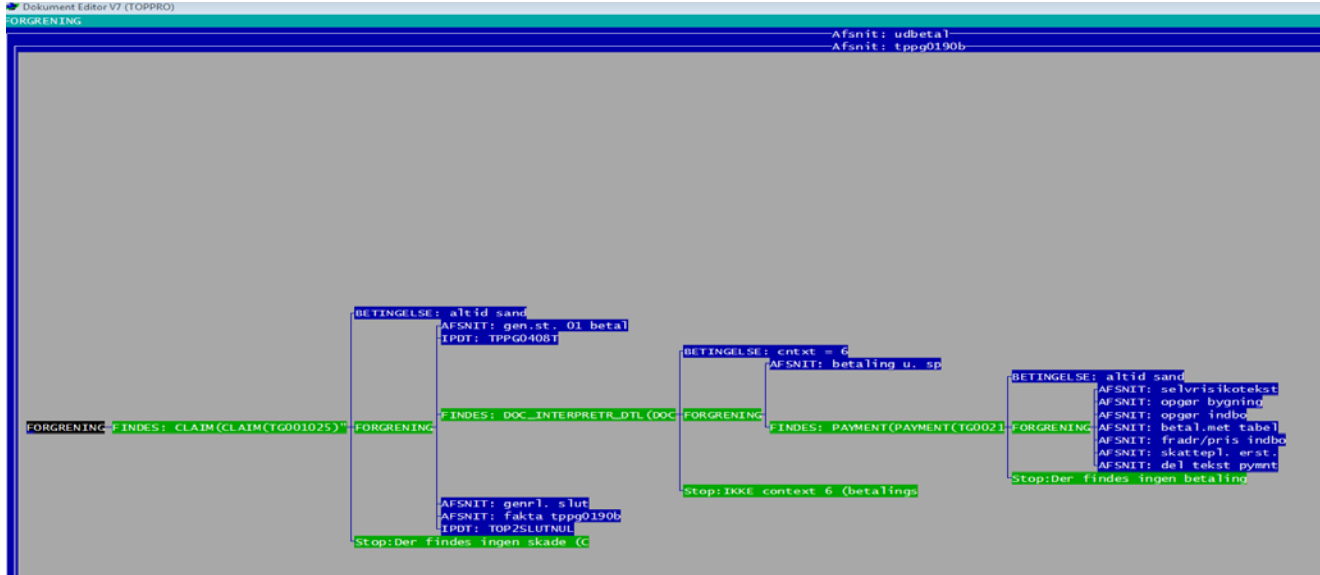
Dokument Editor V7 (TOPPRO)
FORGRENING
Afsnit: udbetal
Afsnit: tppg0190b

BETINGELSE: altid sand
AFSNIT: gen.st. 01 betal
IPDT: TPPG0408T
BETINGELSE: cntxt = 6
AFSNIT: betaling u. sp
BETINGELSE: altid sand
AFSNIT: selvrisikotekst
AFSNIT: opgør bygning
AFSNIT: opgør indbo
FORGRENING FINDES: CLAIM(CLAIM(TG001025)" FORGRENING FINDES: DOC_INTERPRETR_DTL(DOC FORGRENING FINDES: PAYMENT(PAYMENT(TG0021 FORGRENING
AFSNIT: betal.met tabel
AFSNIT: fradr/pris indbo
AFSNIT: skattepl. erst.
AFSNIT: del tekst pymnt
Stop:Der findes ingen betaling
Stop:IKKE context 6 (betalings
AFSNIT: genrl. slut
AFSNIT: fakta tppg0190b
IPDT: TOP2SLUTNUL
Stop:Der findes ingen skade (C